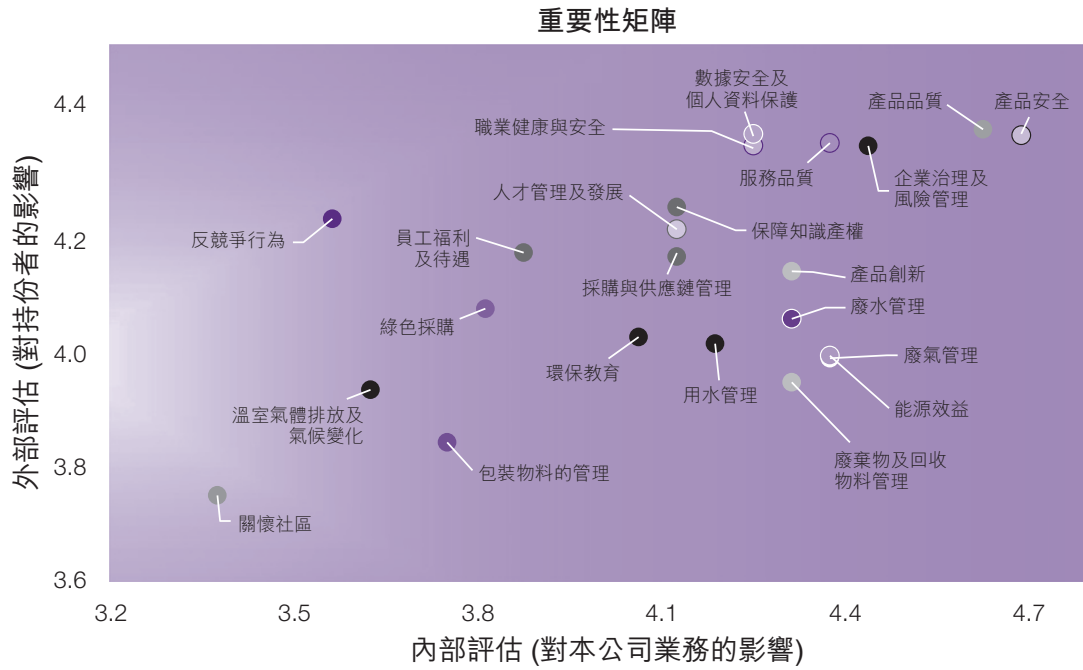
重要性矩陣

外部評估 (對持份者的影響)

4.4
4.2
4.0
3.8
3.6

數據安全及個人資料保護
產品品質
產品安全
職業健康與安全
服務品質
企業治理及風險管理
人才管理及發展
反競爭行為
員工福利及待遇
保障知識產權
採購與供應鏈管理
產品創新
綠色採購
廢水管理
環保教育
廢氣管理
用水管理
能源效益
溫室氣體排放及氣候變化
包裝物料的管理
廢棄物及回收物料管理
關懷社區

3.2
3.5
3.8
4.1
4.4
4.7

內部評估 (對本公司業務的影響)